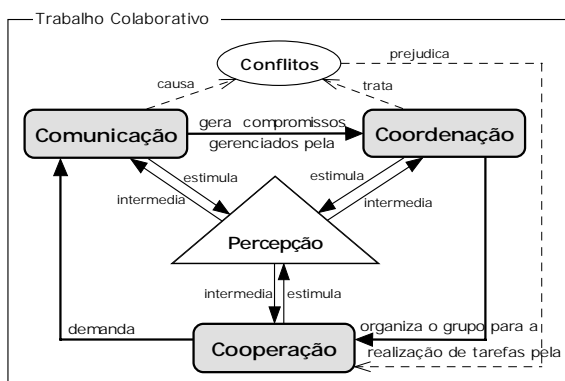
Trabalho Colaborativo

Conflitos

causa

trata

prejudica

Comunicação

gera compromissos gerenciados pela

Coordenação

estimula

intermedia

estimula

intermedia

Percepção

intermedia

estimula

demanda

Cooperação

organiza o grupo para a realização de tarefas pela